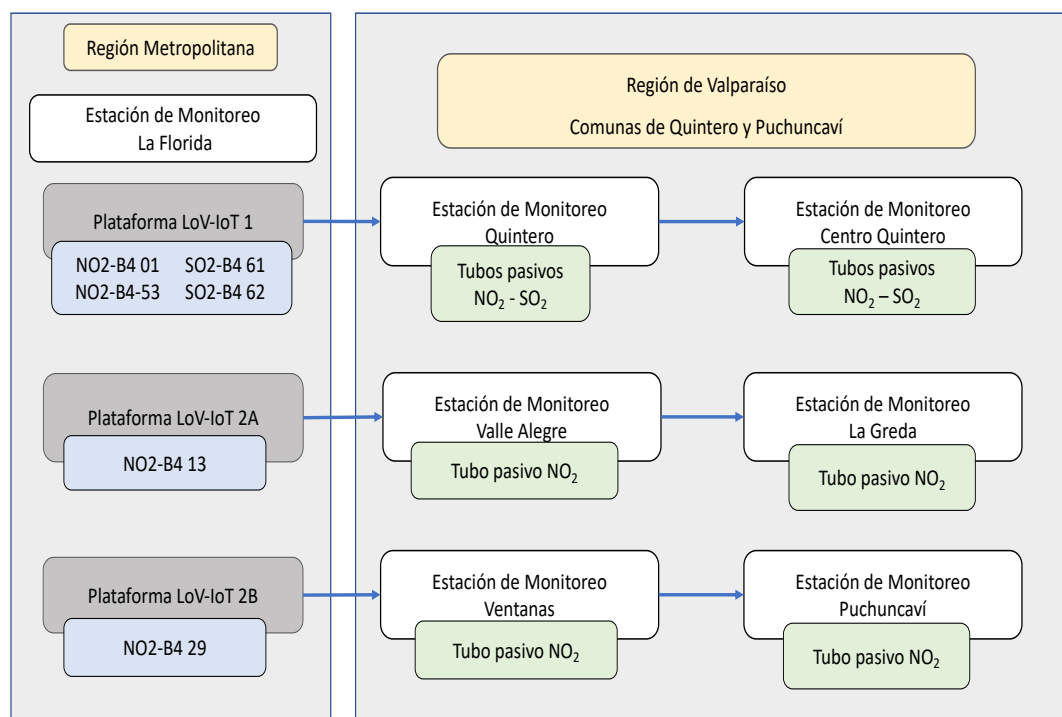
Región Metropolitana

Estación de Monitoreo La Florida

Plataforma LoV-IoT 1

NO2-B4 01 SO2-B4 61
NO2-B4-53 SO2-B4 62

Plataforma LoV-IoT 2A

NO2-B4 13

Plataforma LoV-IoT 2B

NO2-B4 29

Región de Valparaíso

Comunas de Quintero y Puchuncaví

Estación de Monitoreo Quintero

Tubos pasivos $NO_2$ - $SO_2$

Estación de Monitoreo Centro Quintero

Tubos pasivos $NO_2$ – $SO_2$

Estación de Monitoreo Valle Alegre

Tubo pasivo $NO_2$

Estación de Monitoreo La Greda

Tubo pasivo $NO_2$

Estación de Monitoreo Ventanas

Tubo pasivo $NO_2$

Estación de Monitoreo Puchuncaví

Tubo pasivo $NO_2$